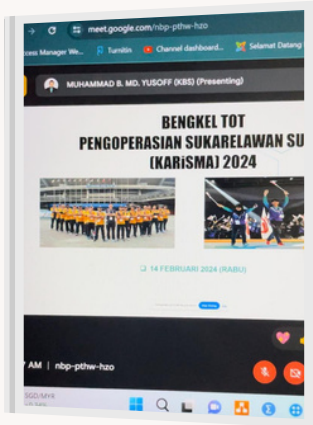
meet.google.com/nbp-pthw-hzo

ccess Manager We... Turnitin Channel dashboard... Selamat Datang

MUHAMMAD B. MD. YUSOFF (KBS) (Presenting)

BENGKEL TOT
PENGOPERASIAN SUKARELAWAN SU
(KARiSMA) 2024

14 FEBRUARI 2024 (RABU)

AM | nbp-pthw-hzo

SGD/MYR